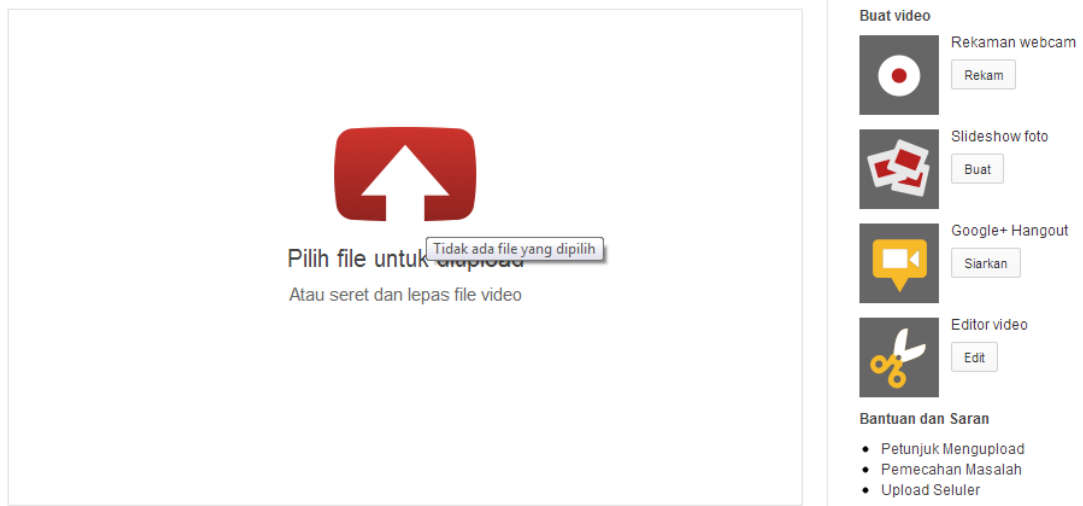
Pilih file untuk diupload

Tidak ada file yang dipilih

Atau seret dan lepas file video

Buat video

Rekaman webcam

Rekam

Slideshow foto

Buat

Google+ Hangout

Siarkan

Editor video

Edit

Bantuan dan Saran

- Petunjuk Mengupload
- Pemecahan Masalah
- Upload Seluler